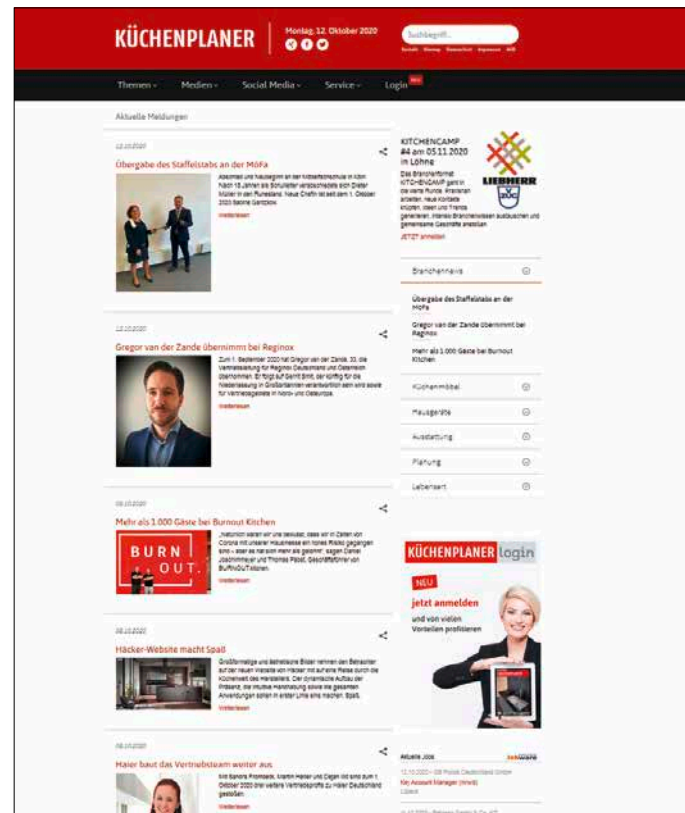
KÜCHENPLANER

Montag, 12. Oktober 2020

Suchbegriff...

Kontakt Sitemap Datenschutz Impressum AGB

Themen Medien Social Media Service Login NEU

Aktuelle Meldungen

12.10.2020

Übergabe des Staffelstabs an der MöFa

Abschied und Neubeginn an der Möbelfachschule in Köln: Nach 18 Jahren als Schulleiter verabschiedete sich Dieter Müller in den Ruhestand. Neue Chefin ist seit dem 1. Oktober 2020 Sabine Gerstlow.

Weiterlesen

12.10.2020

Gregor van der Zande übernimmt bei Reginox

Zum 1. September 2020 hat Gregor van der Zande, 33, die Vertriebsleitung für Reginox Deutschland und Österreich übernommen. Er folgt auf Gerrit Smit, der künftig für die Niederlassung in Großbritannien verantwortlich sein wird sowie für Vertriebsgebiete in Nord- und Osteuropa.

Weiterlesen

09.10.2020

Mehr als 1.000 Gäste bei Burnout Kitchen

„Natürlich waren wir uns bewusst, dass wir in Zeiten von Corona mit unserer Hausmesse ein hohes Risiko gegangen sind – aber es hat sich mehr als gelohnt", sagen Daniel Joachimmeyer und Thomas Pössl, Geschäftsführer von BURNOUT.kitchen.

BURN OUT.

Weiterlesen

08.10.2020

Häcker-Website macht Spaß

Großformatige und ästhetische Bilder nehmen den Betrachter auf der neuen Website von Häcker mit auf eine Reise durch die Küchenwelt des Herstellers. Der dynamische Aufbau der Präsenz, die intuitive Handhabung sowie die gesamten Anwendungen sollen in erster Linie eins machen: Spaß.

Weiterlesen

08.10.2020

Haier baut das Vertriebsteam weiter aus

Mit Sandra Promoede, Martin Heller und Ergan Uz sind zum 1. Oktober 2020 drei weitere Vertriebsprofis zu Haier Deutschland gestoßen.

Weiterlesen

KITCHENCAMP #4 am 05.11.2020 in Löhne

Das Branchenformat KITCHENCAMP geht in die vierte Runde: Kreativen arbeiten, neue Kontakte knüpfen, Ideen und Trends generieren, intensiv Branchenwissen austauschen und gemeinsame Geschäfte anstoßen.

JETZT anmelden

LIEBHERR

Branchennews

Übergabe des Staffelstabs an der MöFa

Gregor van der Zande übernimmt bei Reginox

Mehr als 1.000 Gäste bei Burnout Kitchen

Küchenmöbel

Hausgeräte

Ausstattung

Planung

Lebensart

KÜCHENPLANER login

NEU

jetzt anmelden

und von vielen Vorteilen profitieren

Aktuelle Jobs

12.10.2020 – DB Fotos Deutschland GmbH

Key Account Manager (m/w/d)

Lübeck

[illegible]